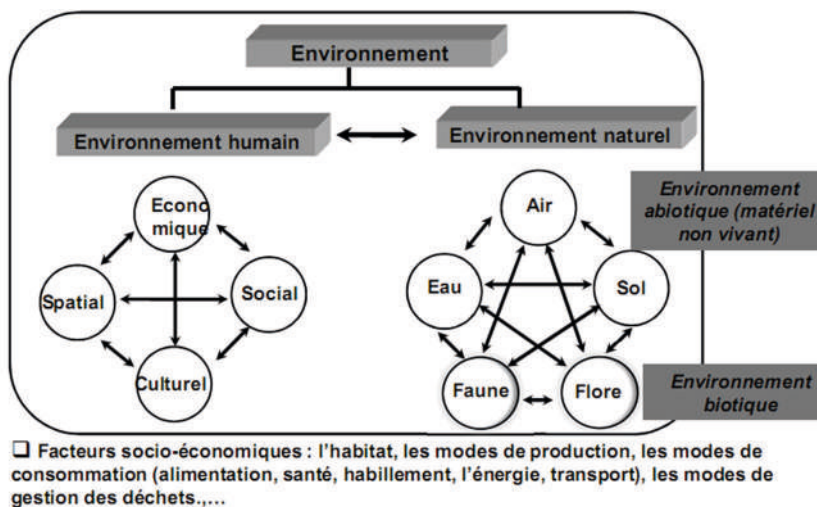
Environnement

Environnement humain

Environnement naturel

Economique

Spatial

Social

Culturel

Air

Eau

Sol

Faune

Flore

Environnement abiotique (matériel non vivant)

Environnement biotique

☐ Facteurs socio-économiques : l'habitat, les modes de production, les modes de consommation (alimentation, santé, habillement, l'énergie, transport), les modes de gestion des déchets.,…